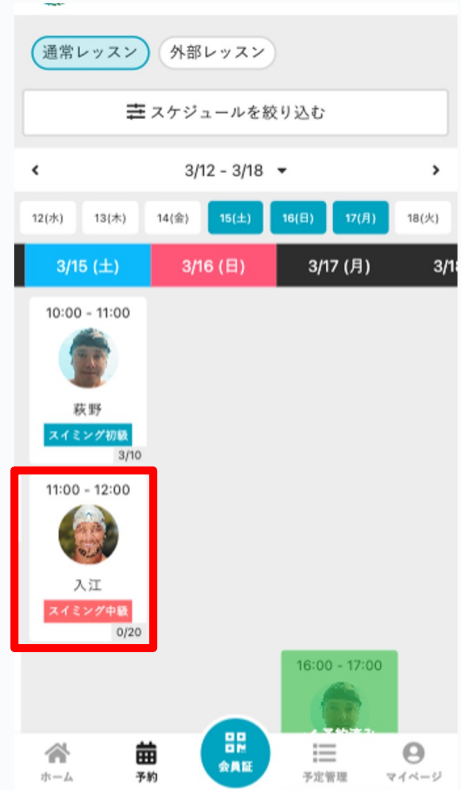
通常レッスン
外部レッスン
スケジュールを絞り込む
<
3/12 - 3/18
>
12(水)
13(木)
14(金)
15(土)
16(日)
17(月)
18(火)
3/15 (土)
3/16 (日)
3/17 (月)
3/1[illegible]
10:00 - 11:00
萩野
スイミング初級
3/10
11:00 - 12:00
入江
スイミング中級
0/20
16:00 - 17:00
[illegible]
ホーム
予約
会員証
予定管理
マイページ